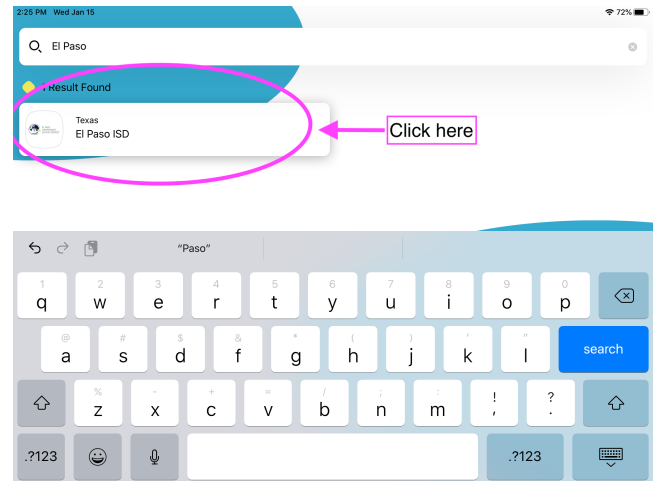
2:25 PM Wed Jan 15

72%

El Paso

1 Result Found

Texas
El Paso ISD

Click here

"Paso"

1 q 2 w 3 e 4 r 5 t 6 y 7 u 8 i 9 o 0 p

@ a # s $ d & f * g ( h ) j ' k " l

search

% z - x + c = v / b ; n : m ! , ? .

.?123

.?123